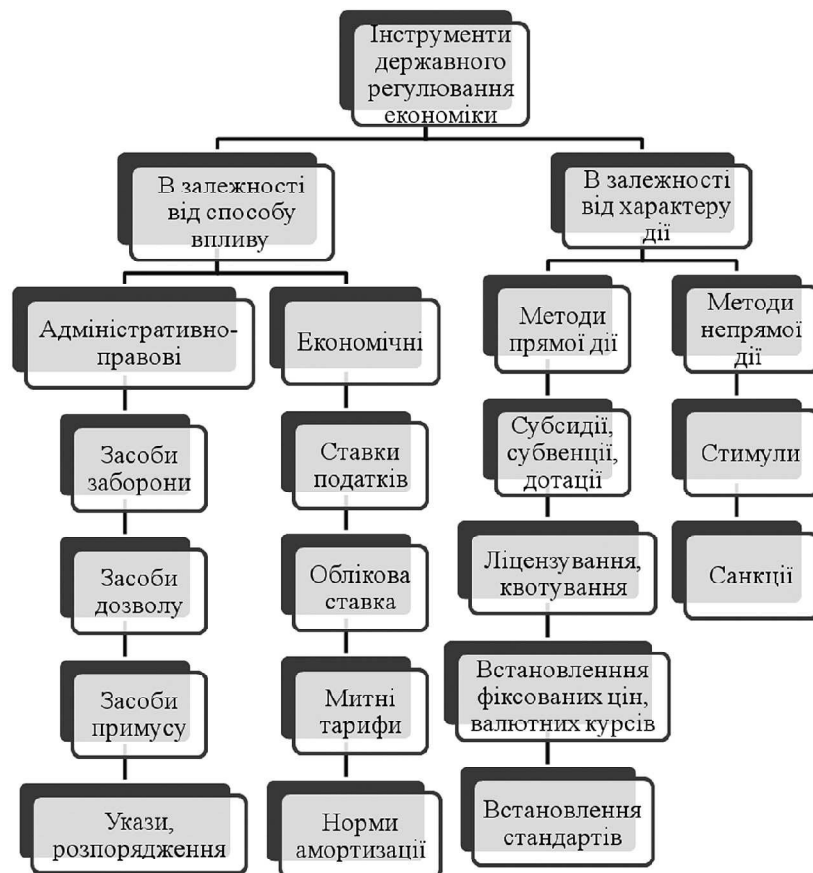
Інструменти державного регулювання економіки

В залежності від способу впливу

В залежності від характеру дії

Адміністративно-правові

Економічні

Методи прямої дії

Методи непрямої дії

Засоби заборони

Засоби дозволу

Засоби примусу

Укази, розпорядження

Ставки податків

Облікова ставка

Митні тарифи

Норми амортизації

Субсидії, субвенції, дотації

Ліцензування, квотування

Встановлення фіксованих цін, валютних курсів

Встановлення стандартів

Стимули

Санкції